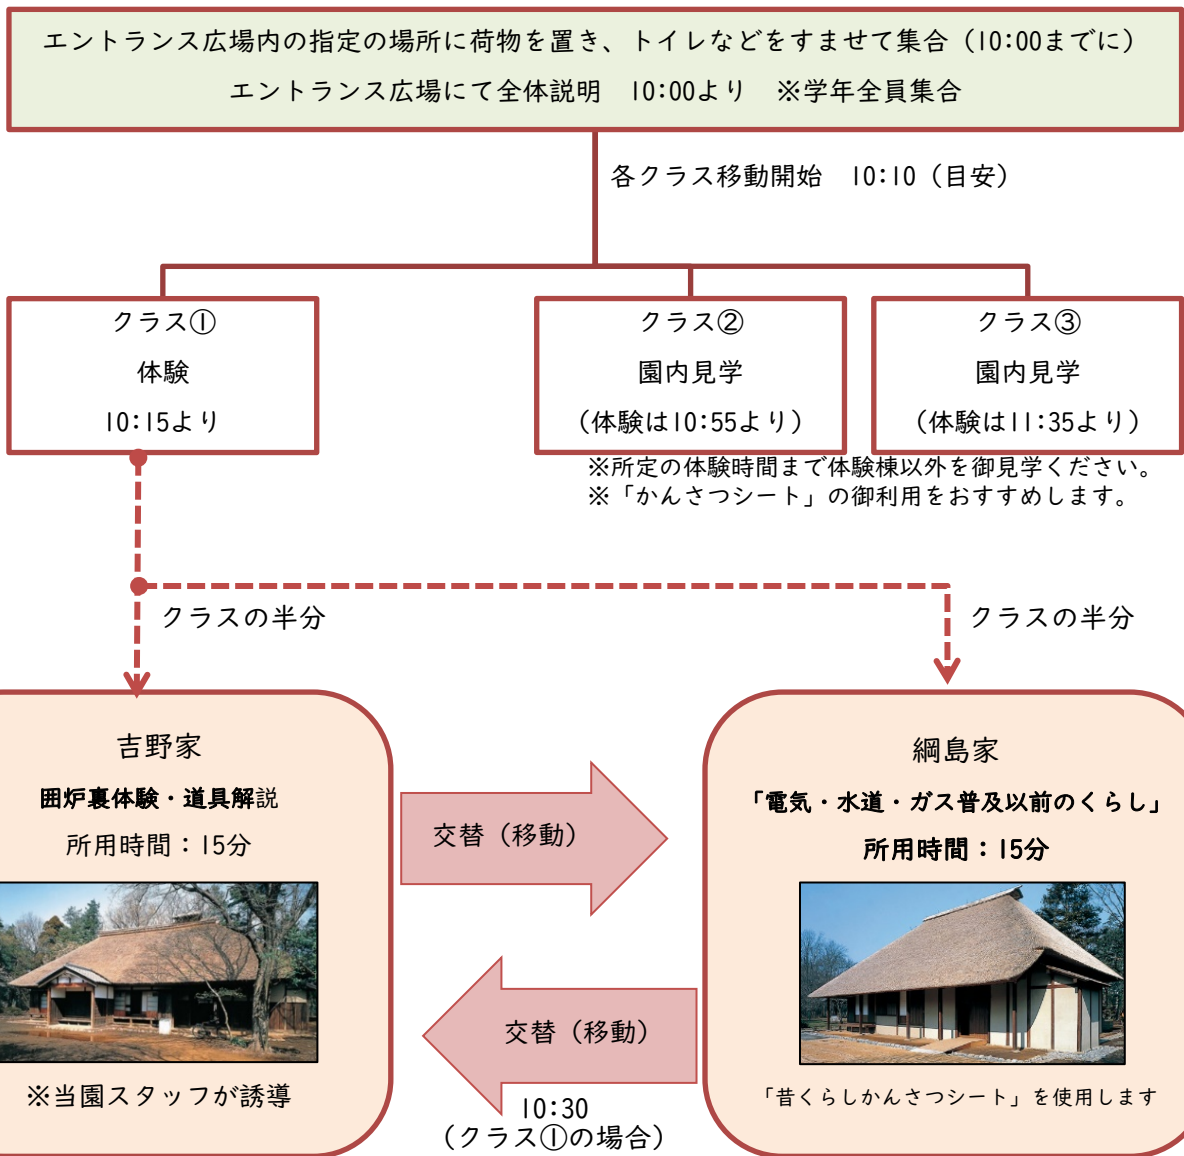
エントランス広場内の指定の場所に荷物を置き、トイレなどをすませて集合（10:00までに）
エントランス広場にて全体説明　10:00より　※学年全員集合

各クラス移動開始　10:10（目安）

クラス①
体験
10:15より

クラス②
園内見学
（体験は10:55より）

クラス③
園内見学
（体験は11:35より）

※所定の体験時間まで体験棟以外を御見学ください。
※「かんさつシート」の御利用をおすすめします。

クラスの半分

クラスの半分

吉野家
囲炉裏体験・道具解説
所用時間：15分

※当園スタッフが誘導

交替（移動）

交替（移動）

10:30
（クラス①の場合）

綱島家
「電気・水道・ガス普及以前のくらし」
所用時間：15分

「昔くらしかんさつシート」を使用します